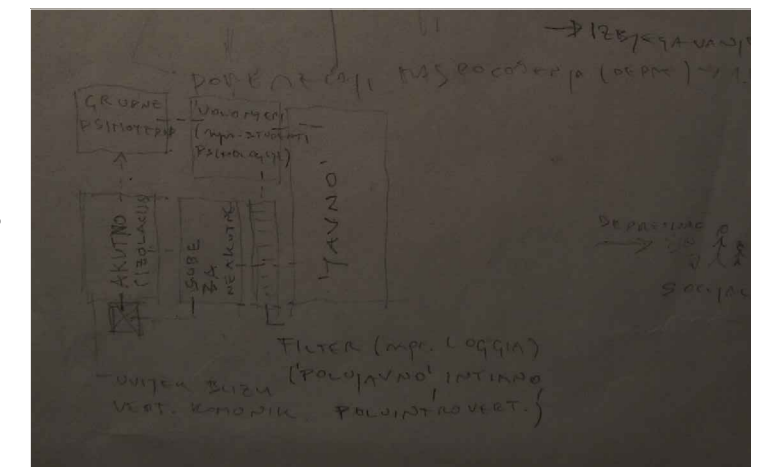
→ IZBJEGAVANJ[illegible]

POTENCIJAL RASPOLOŽENJA (OFFICE) → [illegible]

GRUPNE PSIHOTERAP.

VOLONTERI (npr. STUDENTI PSIHOLOGIJE)

AKUTNO (IZOLACIJA)

SOBE ZA NEAKUTNE

JAVNO

DEPRESIVNO

SOCIJAL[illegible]

FILTER (npr. LOGGIA)
('POLUJAVNO' INTIMNO POLUINTROVERT.)

UVIJEK BLIZU
VRT. KANONIK.